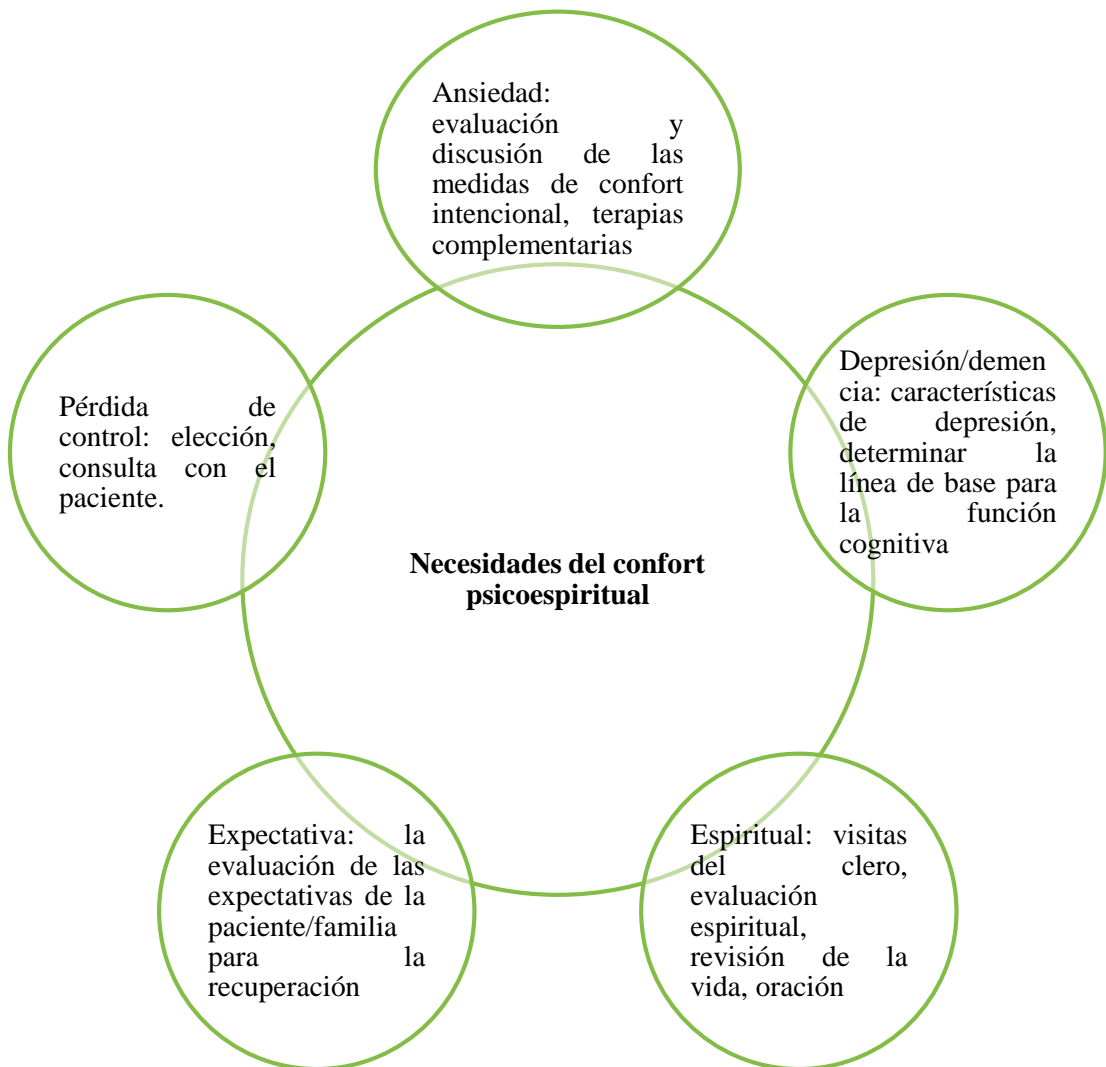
Ansiedad: evaluación y discusión de las medidas de confort intencional, terapias complementarias

Pérdida de control: elección, consulta con el paciente.

Depresión/demencia: características de depresión, determinar la línea de base para la función cognitiva

**Necesidades del confort psicoespiritual**

Expectativa: la evaluación de las expectativas de la paciente/familia para la recuperación

Espiritual: visitas del clero, evaluación espiritual, revisión de la vida, oración